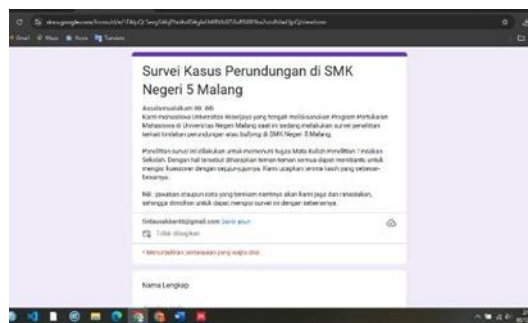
Survei Kasus Perundungan di SMK Negeri 5 Malang

Assalamualaikum Wr. Wb
Kami mahasiswa Universitas Brawijaya yang tengah melaksanakan Program Pertukaran Mahasiswa di Universitas Negeri Malang saat ini sedang melakukan survei penelitian terkait tindakan perundungan atau bullying di SMK Negeri 5 Malang.

Penelitian survei ini dilakukan untuk memenuhi tugas Mata Kuliah Penelitian Tindakan Sekolah. Dengan hal tersebut diharapkan teman-teman semua dapat membantu untuk mengisi kuesioner dengan sejujur-jujurnya. Kami ucapkan terima kasih yang sebesar-besarnya.

NB: jawaban ataupun data yang teman-teman isi nantinya akan kami jaga dan rahasiakan, sehingga dimohon untuk dapat mengisi survei ini dengan sebenarnya.

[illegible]@gmail.com Ganti akun
Tidak dibagikan

* Menunjukkan pertanyaan yang wajib diisi

Nama Lengkap